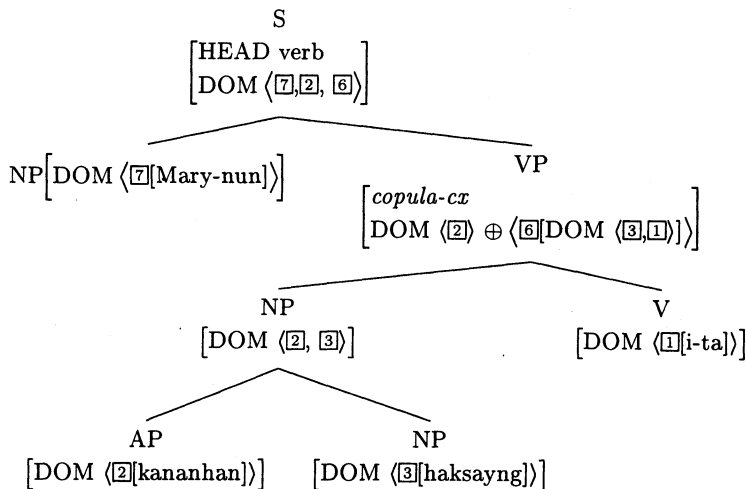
S
$\begin{bmatrix}\text{HEAD verb}\\ \text{DOM}\ \langle \boxed{7}, \boxed{2}, \boxed{6}\rangle\end{bmatrix}$

NP$\left[\text{DOM}\ \langle \boxed{7}[\text{Mary-nun}]\rangle\right]$

VP
$\begin{bmatrix}\textit{copula-cx}\\ \text{DOM}\ \langle \boxed{2}\rangle \oplus \langle \boxed{6}[\text{DOM}\ \langle \boxed{3}, \boxed{1}\rangle]\rangle\end{bmatrix}$

NP
$\left[\text{DOM}\ \langle \boxed{2}, \boxed{3}\rangle\right]$

V
$\left[\text{DOM}\ \langle \boxed{1}[\text{i-ta}]\rangle\right]$

AP
$\left[\text{DOM}\ \langle \boxed{2}[\text{kananhan}]\rangle\right]$

NP
$\left[\text{DOM}\ \langle \boxed{3}[\text{haksayng}]\rangle\right]$